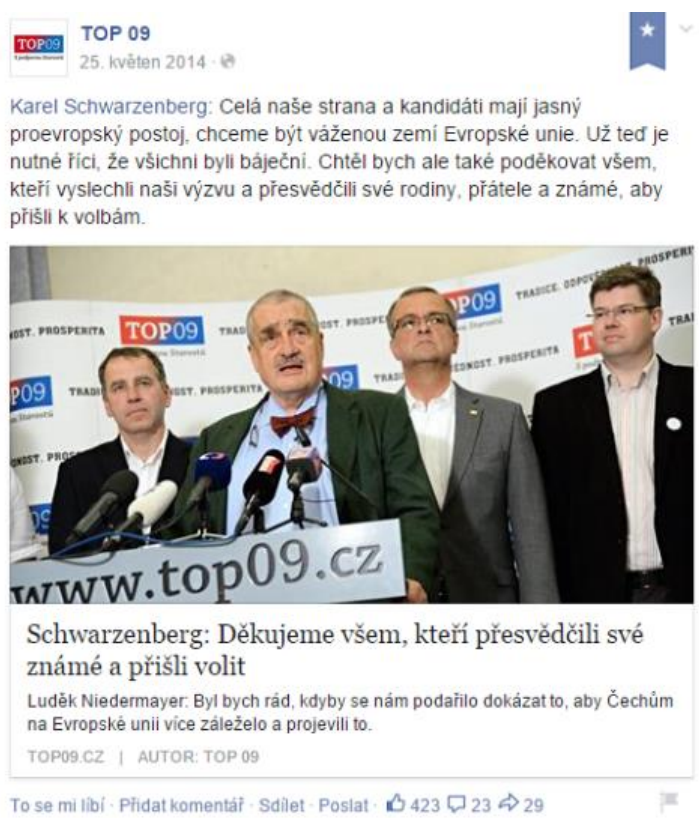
TOP 09
25. květen 2014 ·

Karel Schwarzenberg: Celá naše strana a kandidáti mají jasný proevropský postoj, chceme být váženou zemí Evropské unie. Už teď je nutné říci, že všichni byli báječní. Chtěl bych ale také poděkovat všem, kteří vyslechli naši výzvu a přesvědčili své rodiny, přátele a známé, aby přišli k volbám.

TOP09
TRADICE. ODPOVĚDNOST. PROSPERITA
www.top09.cz

Schwarzenberg: Děkujeme všem, kteří přesvědčili své známé a přišli volit

Luděk Niedermayer: Byl bych rád, kdyby se nám podařilo dokázat to, aby Čechům na Evropské unii více záleželo a projevili to.

TOP09.CZ | AUTOR: TOP 09

To se mi líbí · Přidat komentář · Sdílet · Poslat · 423 23 29